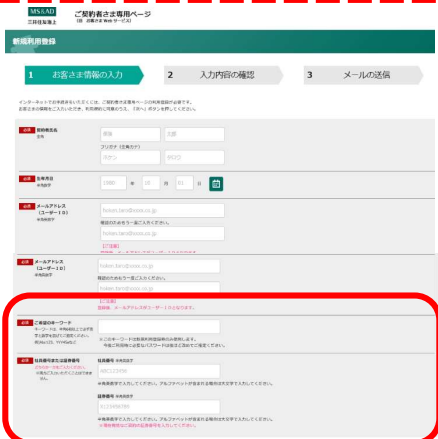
MS&AD 三井住友海上

ご契約者さま専用ページ
[旧 お客さま Web サービス]

新規利用登録

1 お客さま情報の入力

2 入力内容の確認

3 メールの送信

インターネットでお手続きをいただくには、ご契約者さま専用ページの利用登録が必要です。
お客さまの情報をご入力いただき、利用規約に同意のうえ、「次へ」ボタンを押してください。

必須 契約者氏名
全角

漢字
名前

フリガナ（全角カナ）
カタカナ
ナマエ

必須 生年月日
半角数字

西暦
年
月
日

必須 メールアドレス（ユーザーID）
半角英数字

hoken.taro@xxxx.co.jp

確認のためもう一度ご入力ください。

hoken.taro@xxxx.co.jp

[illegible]

必須 メールアドレス（ユーザーID）
半角英数字

hoken.taro@xxxx.co.jp

確認のためもう一度ご入力ください。

hoken.taro@xxxx.co.jp

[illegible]
登録後、メールアドレスがユーザーIDとなります。

必須 ご本人様キーワード
キーワードは、半角英数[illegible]

※このキーワードは登録時照会時の本人確認に使用します。
今後ご利用時には必要なパスワードは別途ご設定いただきます。

必須 証券番号または証券番号
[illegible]

証券番号 半角英数字

ABC1234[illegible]

※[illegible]アルファベットが含まれる場合は大文字で入力してください。

証券番号 半角英数字

※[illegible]アルファベットが含まれる場合は大文字で入力してください。
※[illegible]